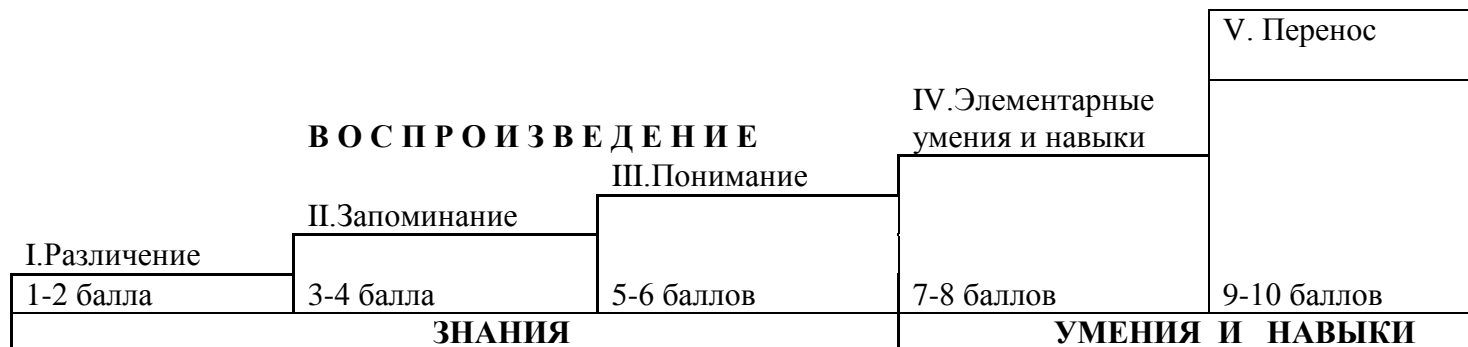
V. Перенос

IV.Элементарные умения и навыки

В О С П Р О И З В Е Д Е Н И Е

III.Понимание

II.Запоминание

I.Различение

1-2 балла

3-4 балла

5-6 баллов

7-8 баллов

9-10 баллов

ЗНАНИЯ

УМЕНИЯ И НАВЫКИ